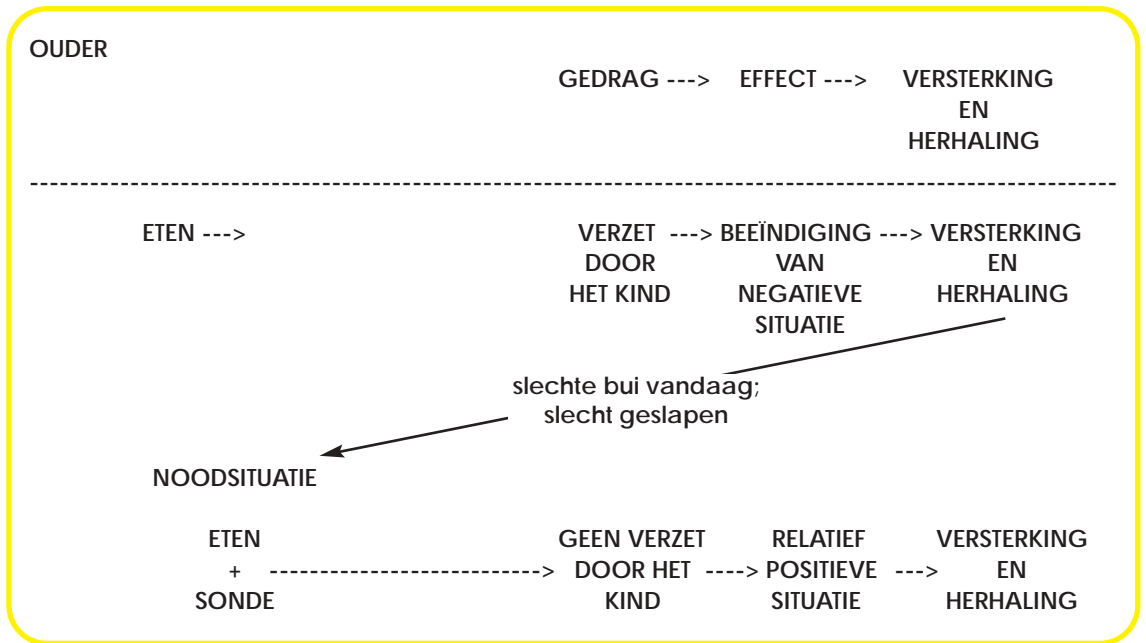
OUDER

GEDRAG ---> EFFECT ---> VERSTERKING EN HERHALING

--------------------------------------------------------------------------------------------------------

ETEN --->

VERZET DOOR HET KIND ---> BEEÏNDIGING VAN NEGATIEVE SITUATIE ---> VERSTERKING EN HERHALING

slechte bui vandaag; slecht geslapen

NOODSITUATIE

ETEN + SONDE ---------------------------> GEEN VERZET DOOR HET KIND ----> RELATIEF POSITIEVE SITUATIE ---> VERSTERKING EN HERHALING